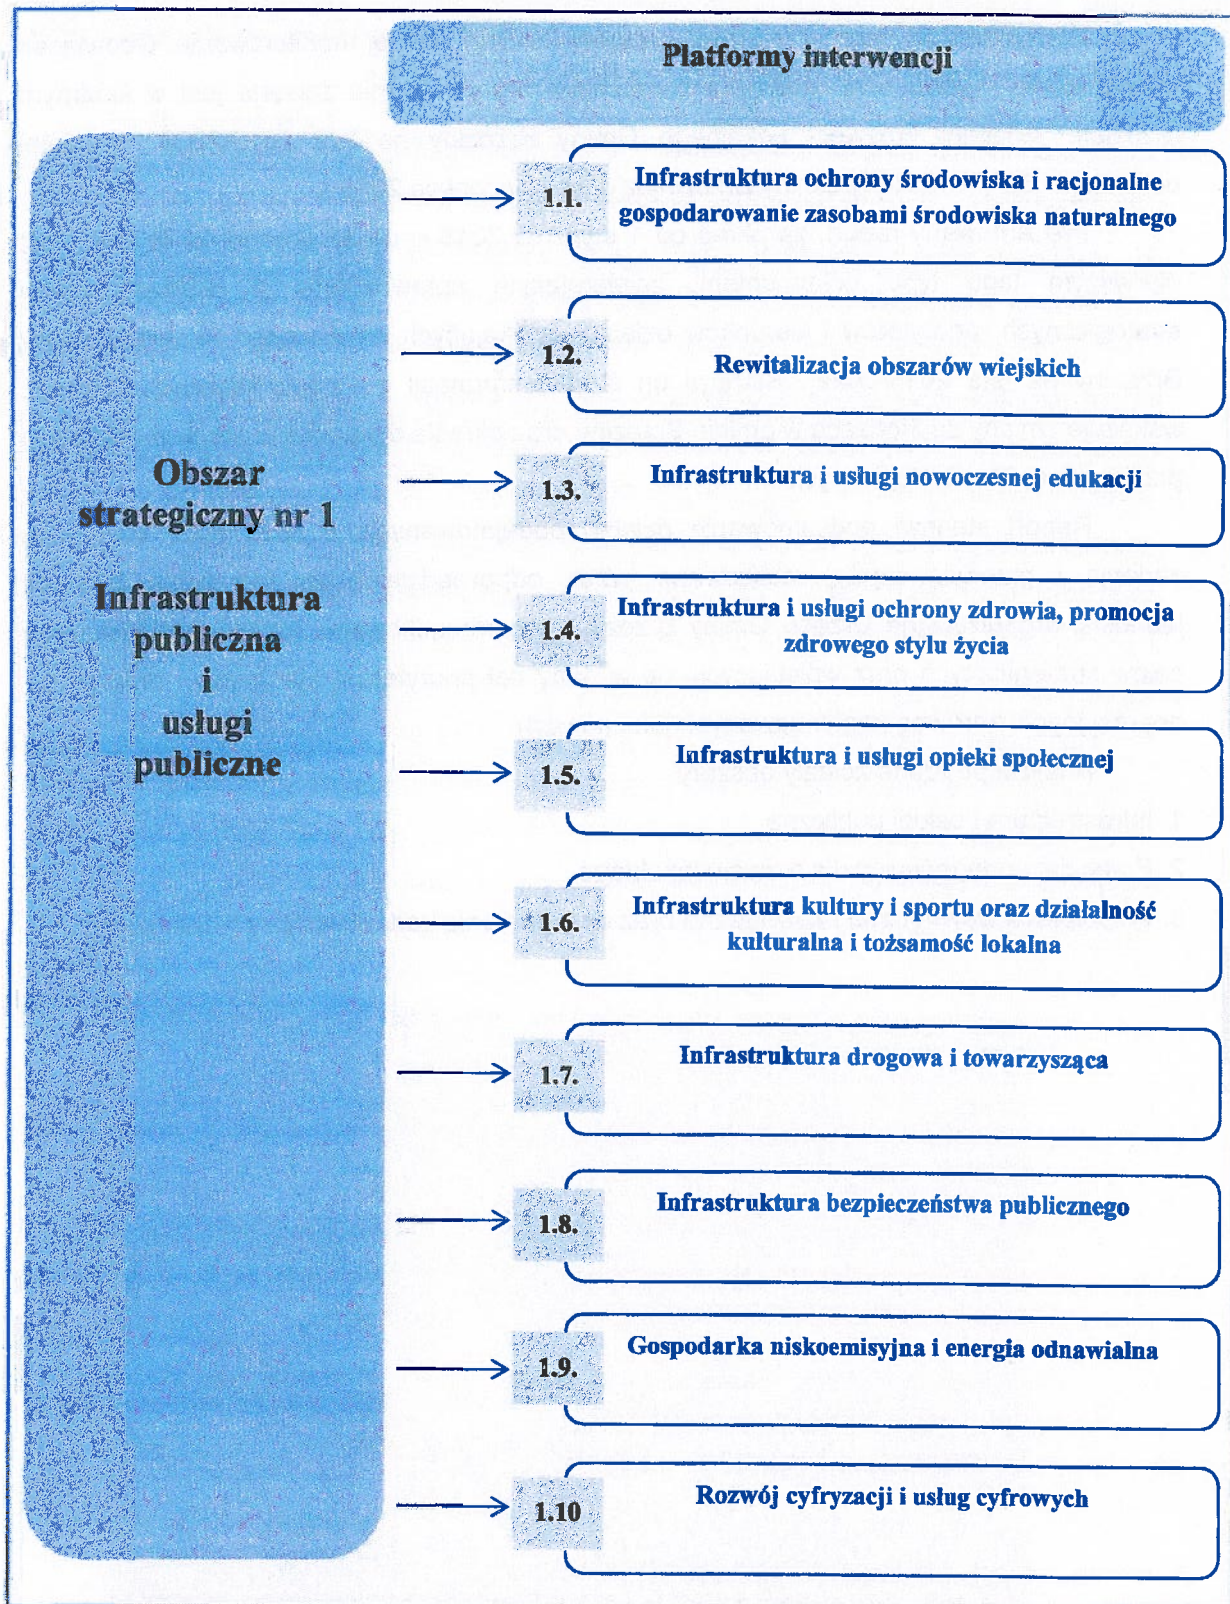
Platformy interwencji

Obszar strategiczny nr 1

Infrastruktura publiczna i usługi publiczne

1.1. Infrastruktura ochrony środowiska i racjonalne gospodarowanie zasobami środowiska naturalnego

1.2. Rewitalizacja obszarów wiejskich

1.3. Infrastruktura i usługi nowoczesnej edukacji

1.4. Infrastruktura i usługi ochrony zdrowia, promocja zdrowego stylu życia

1.5. Infrastruktura i usługi opieki społecznej

1.6. Infrastruktura kultury i sportu oraz działalność kulturalna i tożsamość lokalna

1.7. Infrastruktura drogowa i towarzysząca

1.8. Infrastruktura bezpieczeństwa publicznego

1.9. Gospodarka niskoemisyjna i energia odnawialna

1.10 Rozwój cyfryzacji i usług cyfrowych